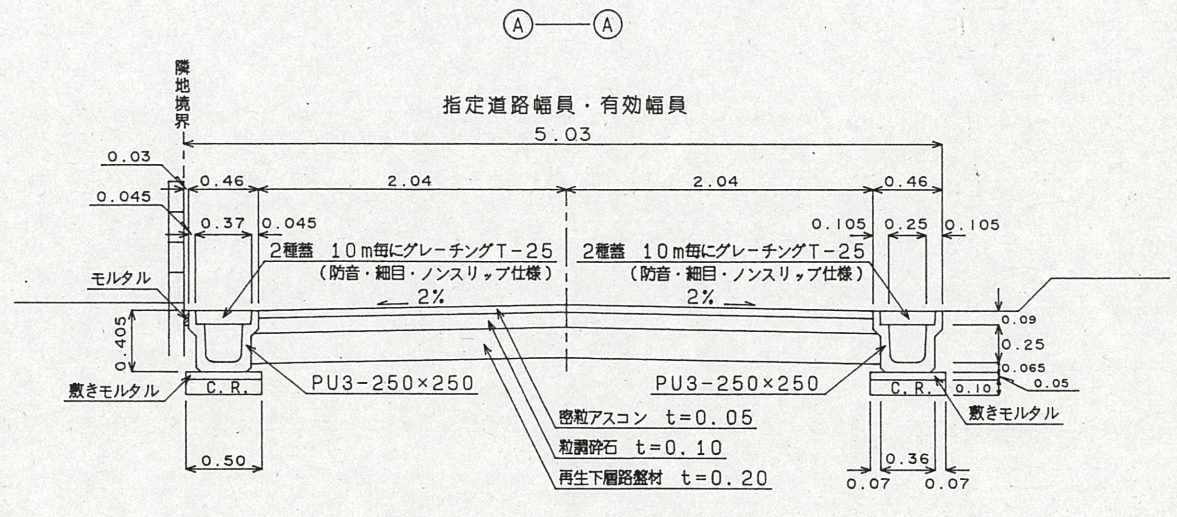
(A)—(A)

隣地境界

指定道路幅員・有効幅員

5.03

0.03

0.46

2.04

2.04

0.46

0.045

0.37

0.045

0.105

0.25

0.105

2種蓋 10m毎にグレーチングT-25
(防音・細目・ノンスリップ仕様)

2種蓋 10m毎にグレーチングT-25
(防音・細目・ノンスリップ仕様)

モルタル

2%

2%

0.405

0.09

0.25

0.065

0.10

0.05

敷きモルタル

C.R.

PU3-250×250

PU3-250×250

C.R.

敷きモルタル

密粒アスコン t=0.05

粒調砕石 t=0.10

再生下層路盤材 t=0.20

0.50

0.36

0.07

0.07